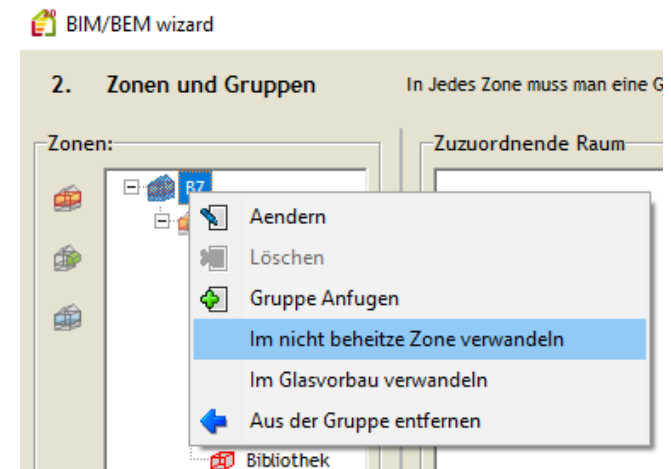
BIM/BEM wizard

2. Zonen und Gruppen

In Jedes Zone muss man eine G

Zonen:

Zuzuordnende Raum

BZ

Aendern

Löschen

Gruppe Anfugen

Im nicht beheitze Zone verwandeln

Im Glasvorbau verwandeln

Aus der Gruppe entfernen

Bibliothek